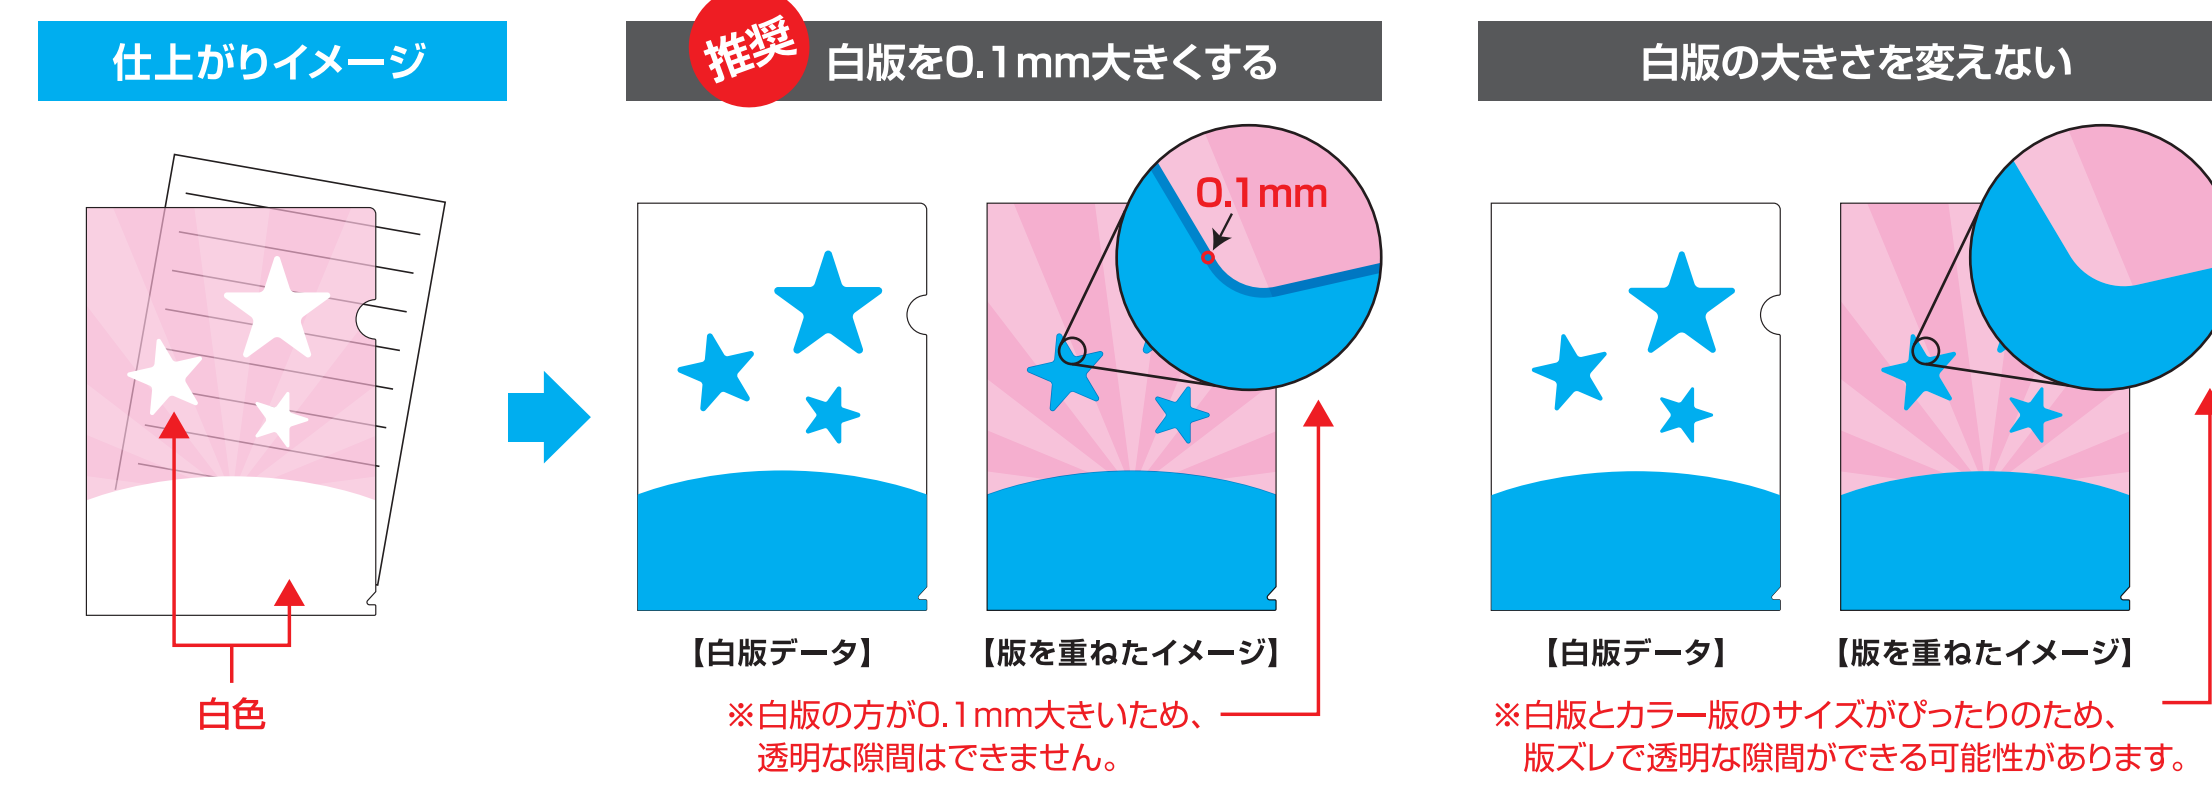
仕上がりイメージ

白色

推奨 白版を0.1mm大きくする

0.1mm

【白版データ】

【版を重ねたイメージ】

※白版の方が0.1mm大きいため、透明な隙間はできません。

白版の大きさを変えない

【白版データ】

【版を重ねたイメージ】

※白版とカラー版のサイズがぴったりのため、版ズレで透明な隙間ができる可能性があります。